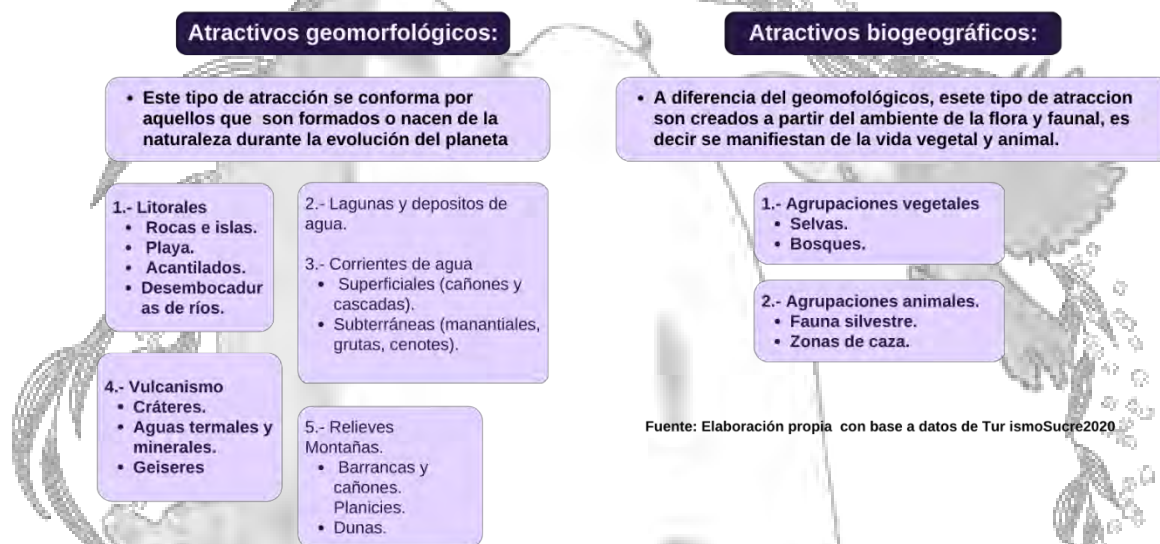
Atractivos geomorfológicos:

• Este tipo de atracción se conforma por aquellos que son formados o nacen de la naturaleza durante la evolución del planeta

1.- Litorales
• Rocas e islas.
• Playa.
• Acantilados.
• Desembocaduras de ríos.

2.- Lagunas y depositos de agua.

3.- Corrientes de agua
• Superficiales (cañones y cascadas).
• Subterráneas (manantiales, grutas, cenotes).

4.- Vulcanismo
• Cráteres.
• Aguas termales y minerales.
• Geiseres

5.- Relieves
Montañas.
• Barrancas y cañones.
Planicies.
• Dunas.

Atractivos biogeográficos:

• A diferencia del geomofológicos, esete tipo de atraccion son creados a partir del ambiente de la flora y faunal, es decir se manifiestan de la vida vegetal y animal.

1.- Agrupaciones vegetales
• Selvas.
• Bosques.

2.- Agrupaciones animales.
• Fauna silvestre.
• Zonas de caza.

Fuente: Elaboración propia con base a datos de Tur ismoSucre2020